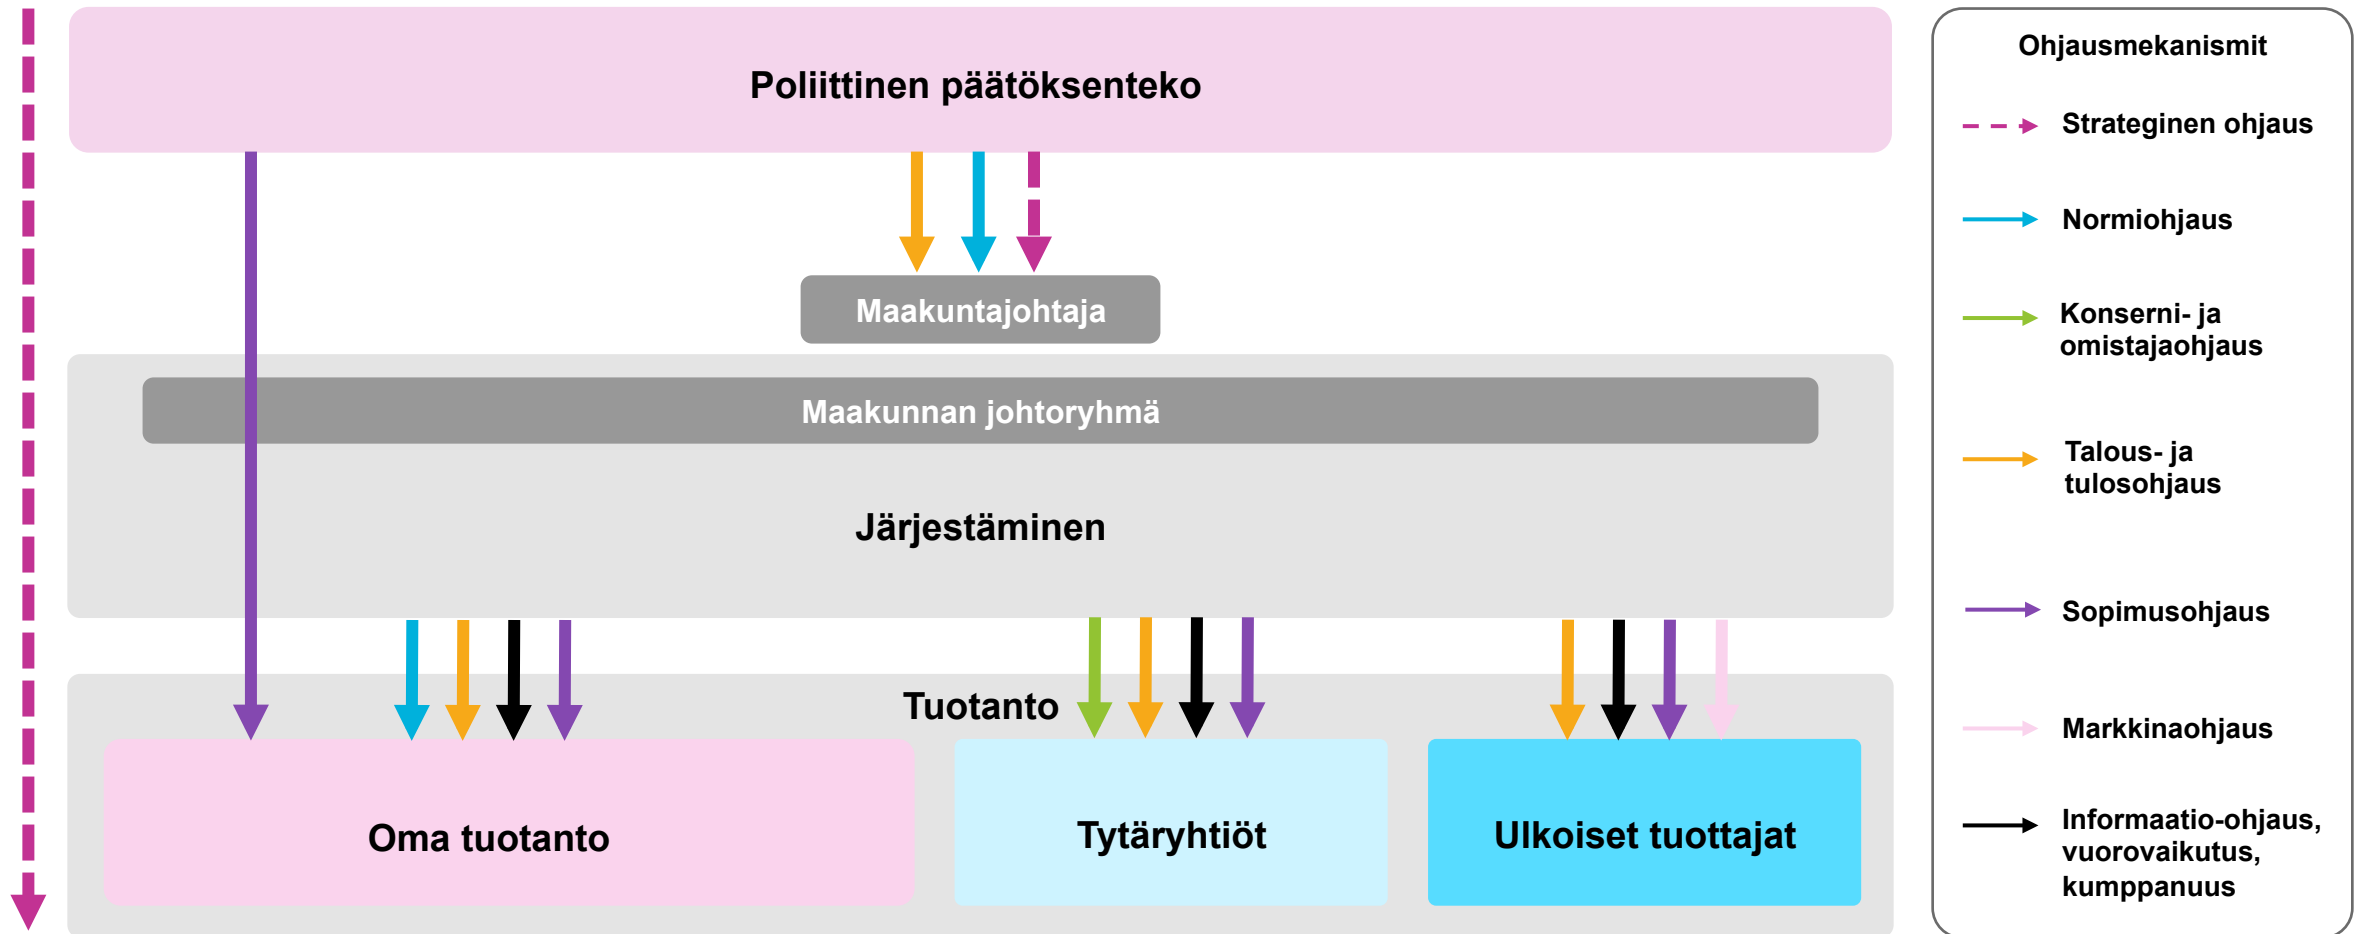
Poliittinen päätöksenteko

Maakuntajohtaja

Maakunnan johtoryhmä

Järjestäminen

Tuotanto

Oma tuotanto

Tytäryhtiöt

Ulkoiset tuottajat

Ohjausmekanismit

Strateginen ohjaus

Normiohjaus

Konserni- ja omistajaohjaus

Talous- ja tulosohjaus

Sopimusohjaus

Markkinaohjaus

Informaatio-ohjaus, vuorovaikutus, kumppanuus